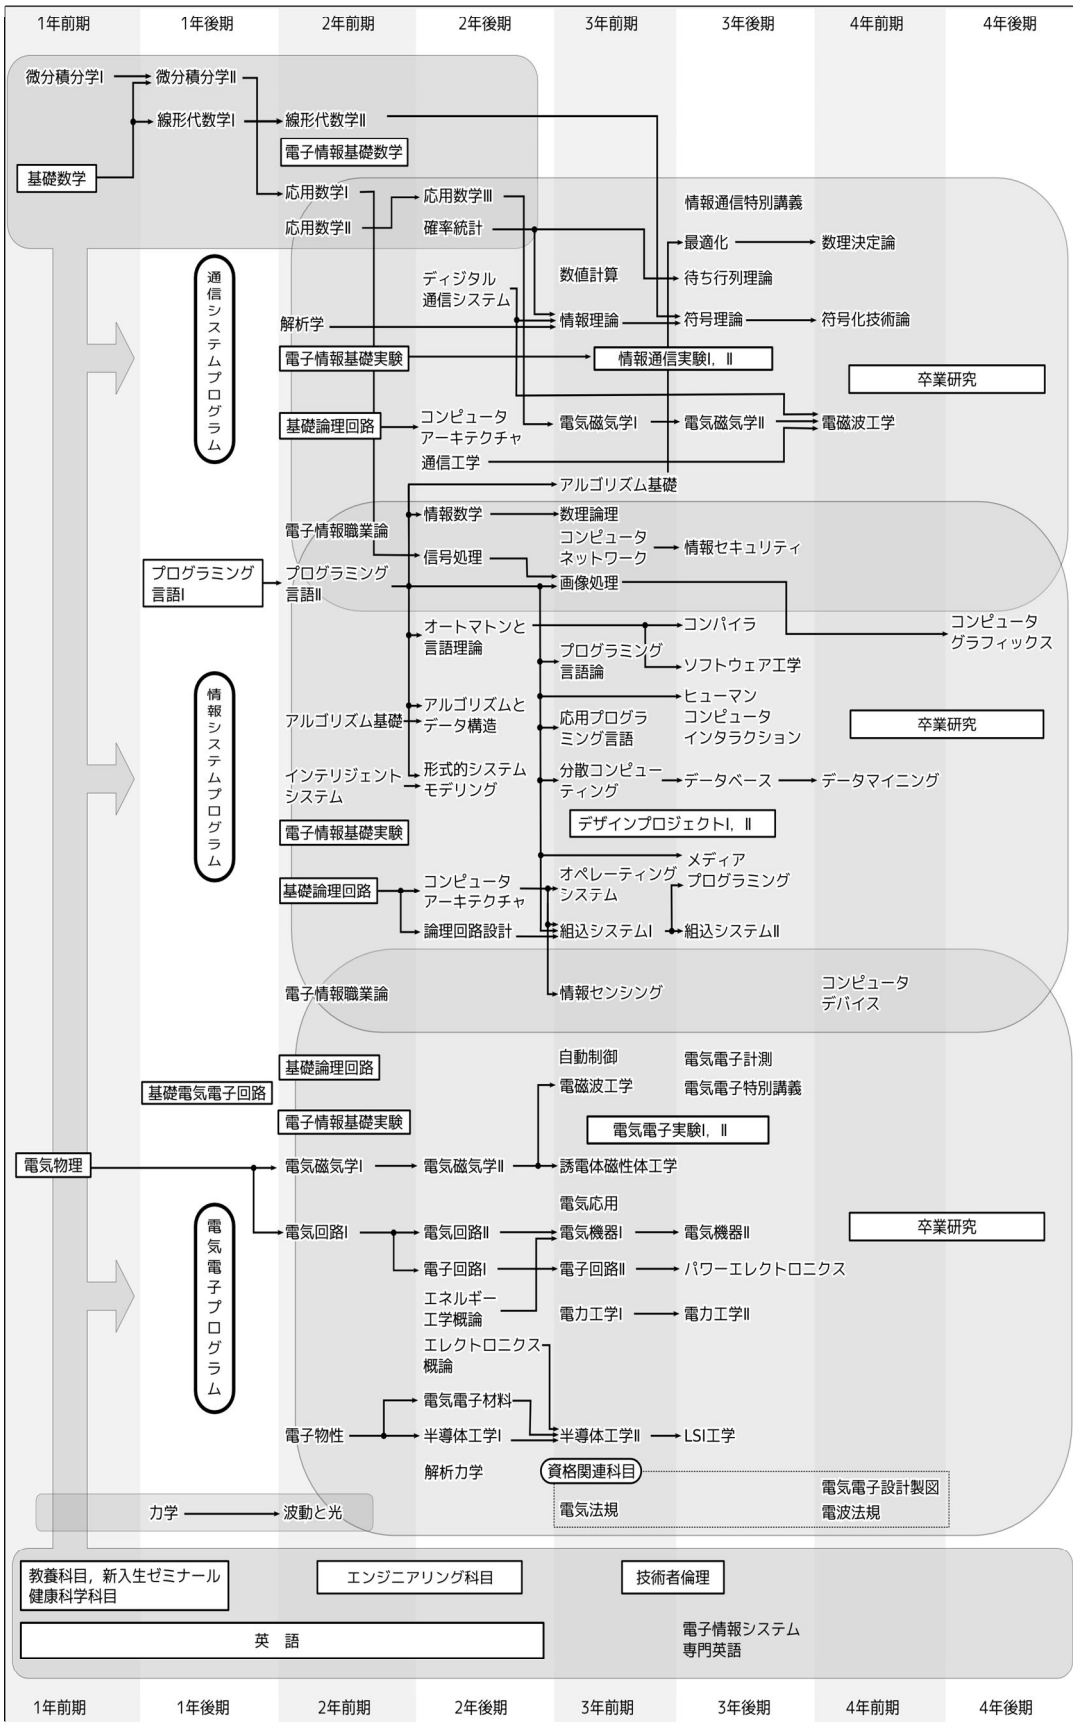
1年前期 1年後期 2年前期 2年後期 3年前期 3年後期 4年前期 4年後期

微分積分学I
微分積分学II
線形代数学I
線形代数学II
電子情報基礎数学
基礎数学
応用数学I
応用数学II
応用数学III
確率統計
情報通信特別講義
最適化
数理決定論
待ち行列理論
通信システムプログラム
ディジタル通信システム
数値計算
解析学
情報理論
符号理論
符号化技術論
電子情報基礎実験
情報通信実験I，II
卒業研究
基礎論理回路
コンピュータアーキテクチャ
電気磁気学I
電気磁気学II
電磁波工学
通信工学
アルゴリズム基礎
電子情報職業論
情報数学
数理論理
コンピュータネットワーク
情報セキュリティ
信号処理
プログラミング言語I
プログラミング言語II
画像処理
コンピュータグラフィックス
オートマトンと言語理論
コンパイラ
プログラミング言語論
ソフトウェア工学
情報システムプログラム
アルゴリズム基礎
アルゴリズムとデータ構造
ヒューマンコンピュータインタラクション
応用プログラミング言語
卒業研究
インテリジェントシステム
形式的システムモデリング
分散コンピューティング
データベース
データマイニング
デザインプロジェクトI，II
電子情報基礎実験
メディアプログラミング
基礎論理回路
コンピュータアーキテクチャ
オペレーティングシステム
論理回路設計
組込システムI
組込システムII
電子情報職業論
情報センシング
コンピュータデバイス
基礎論理回路
自動制御
電気電子計測
基礎電気電子回路
電磁波工学
電気電子特別講義
電子情報基礎実験
電気電子実験I，II
電気物理
電気磁気学I
電気磁気学II
誘電体磁性体工学
電気応用
電気電子プログラム
電気回路I
電気回路II
電気機器I
電気機器II
卒業研究
電子回路I
電子回路II
パワーエレクトロニクス
エネルギー工学概論
電力工学I
電力工学II
エレクトロニクス概論
電気電子材料
電子物性
半導体工学I
半導体工学II
LSI工学
解析力学
資格関連科目
電気電子設計製図
電気法規
電波法規
力学
波動と光
教養科目，新入生ゼミナール
健康科学科目
エンジニアリング科目
技術者倫理
英語
電子情報システム専門英語

1年前期 1年後期 2年前期 2年後期 3年前期 3年後期 4年前期 4年後期